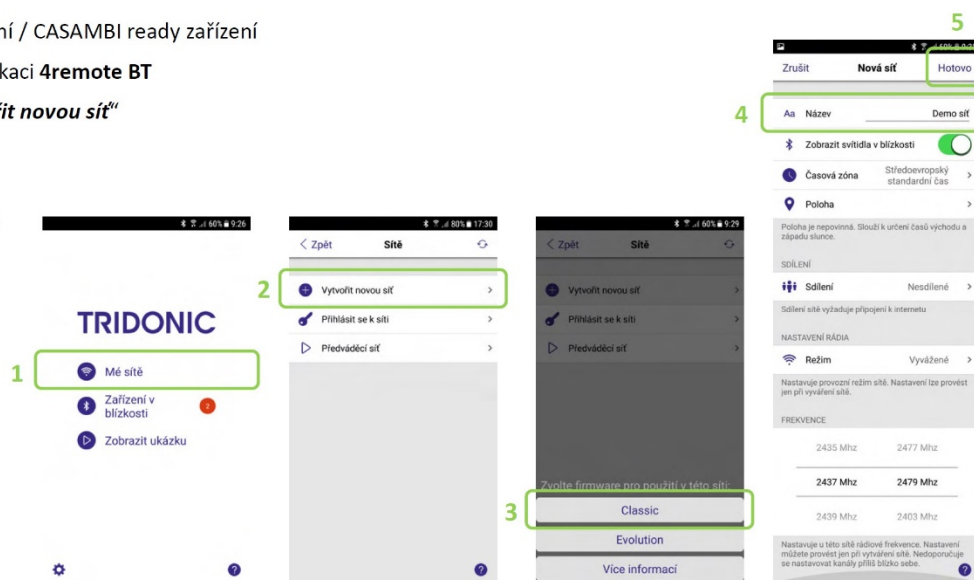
ní / CASAMBI ready zařízení

kaci **4remote BT**

*řit novou síť"*

60% 9:26

TRIDONIC

1

Mé sítě

Zařízení v blízkosti

2

Zobrazit ukázku

80% 17:30

< Zpět

Sítě

2

Vytvořit novou síť

Přihlásit se k síti

Předváděcí síť

60% 9:29

< Zpět

Sítě

Vytvořit novou síť

Přihlásit se k síti

Předváděcí síť

Zvolte firmware pro použití v této síti:

3

Classic

Evolution

Více informací

5

Zrušit

Nová síť

Hotovo

4

Aa Název

Demo síť

Zobrazit svítidla v blízkosti

Časová zóna

Středoevropský standardní čas

Poloha

Poloha je nepovinná. Slouží k určení času východu a západu slunce.

SDÍLENÍ

Sdílení

Nesdílené

Sdílení sítě vyžaduje připojení k internetu

NASTAVENÍ RÁDIA

Režim

Vyvážené

Nastavuje provozní režim sítě. Nastavení lze provést jen při vytváření sítě.

FREKVENCE

| 2435 Mhz | 2477 Mhz |
|---|---|
| 2437 Mhz | 2479 Mhz |
| 2439 Mhz | 2403 Mhz |

Nastavuje u této sítě rádiové frekvence. Nastavení můžete provést jen při vytváření sítě. Nedoporučuje se nastavovat kanály příliš blízko sebe.